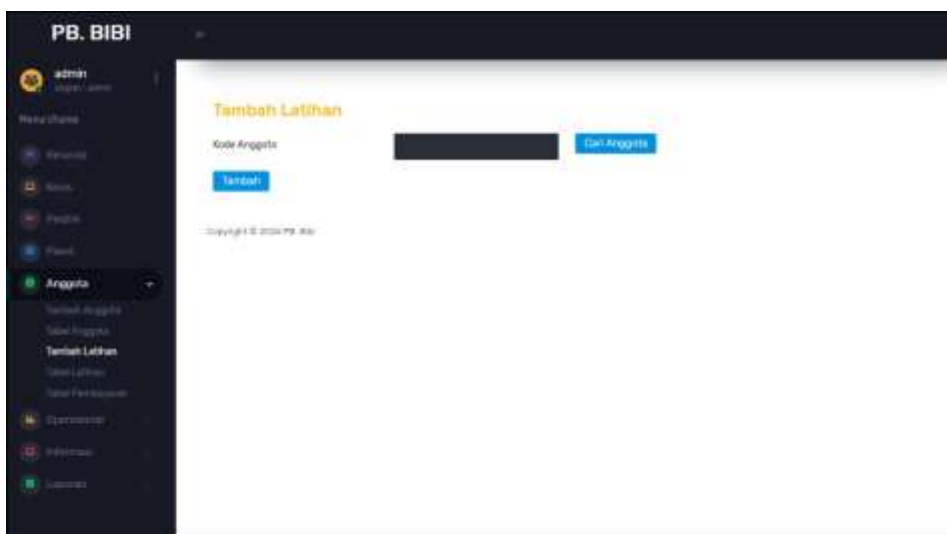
PB. BIBI

admin
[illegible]

Menu Utama

Beranda

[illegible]

Pelatih

Pawai

Anggota

Tambah Anggota

Tabel Anggota

Tambah Latihan

Tabel Latihan

Tabel Pembayaran

Sponsorship

Informasi

Laporan

Tambah Latihan

Kode Anggota

Cari Anggota

Tambah

Copyright © 2024 PB. Bibi